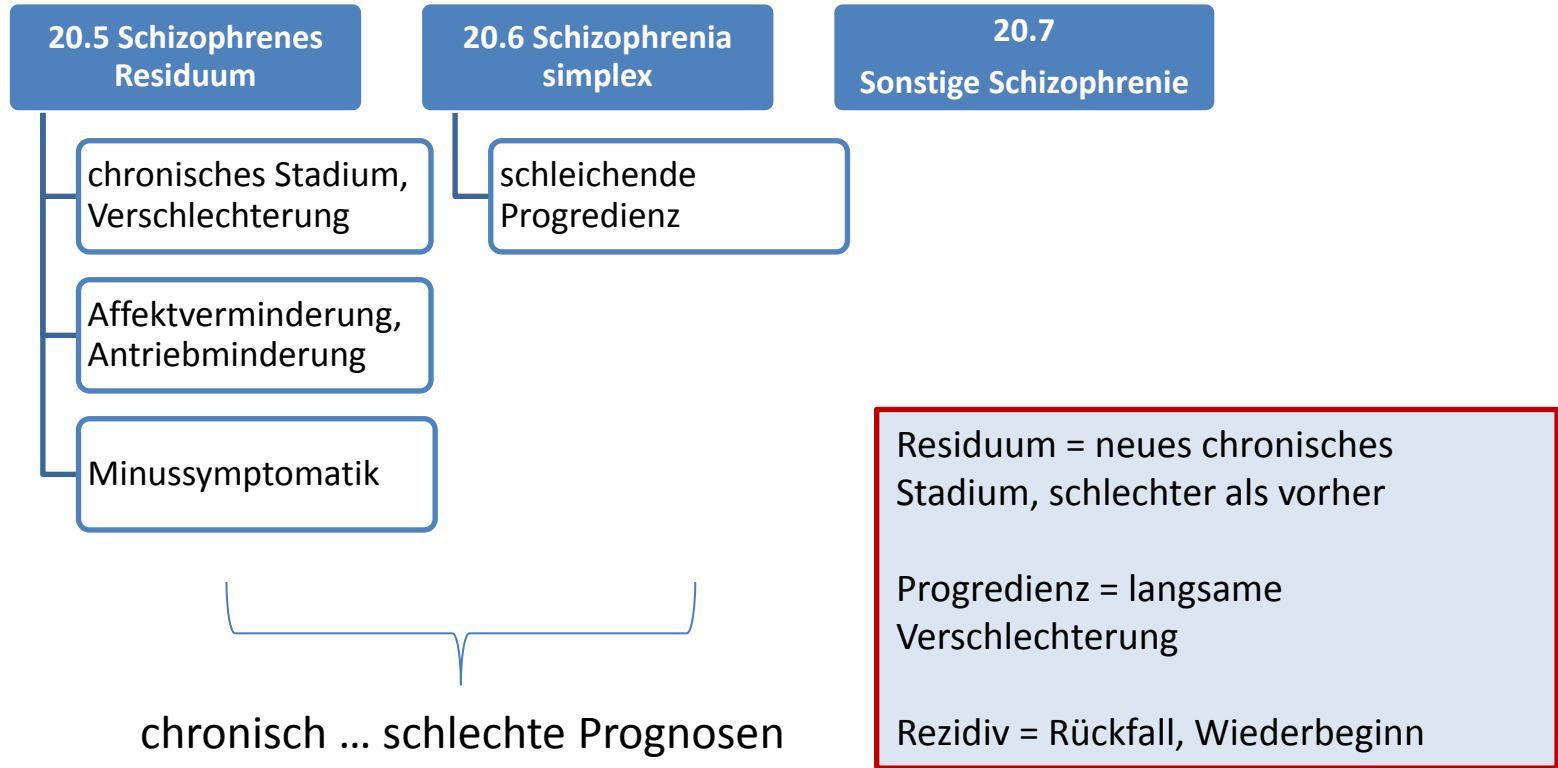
20.5 Schizophrenes Residuum

chronisches Stadium, Verschlechterung

Affektverminderung, Antriebminderung

Minussymptomatik

20.6 Schizophrenia simplex

schleichende Progredienz

20.7 Sonstige Schizophrenie

chronisch … schlechte Prognosen

Residuum = neues chronisches Stadium, schlechter als vorher

Progredienz = langsame Verschlechterung

Rezidiv = Rückfall, Wiederbeginn